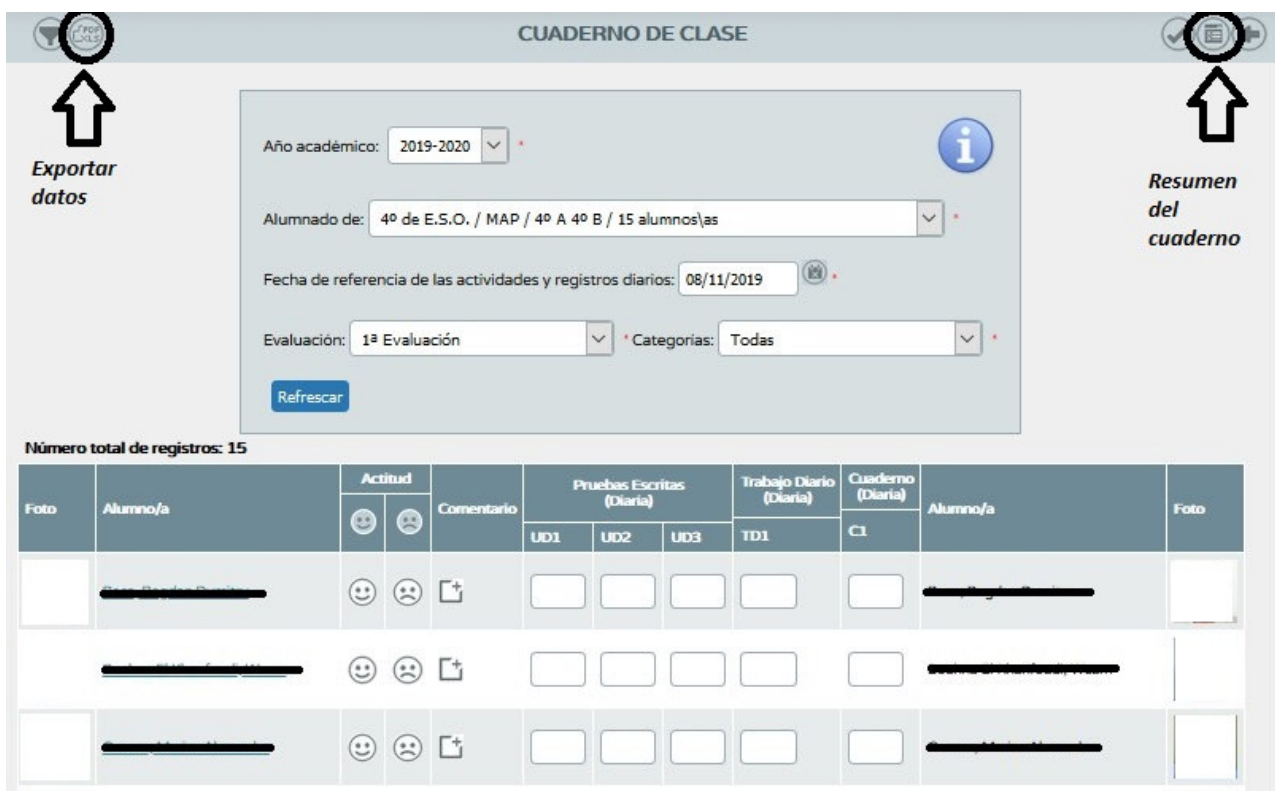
PDF XLS

CUADERNO DE CLASE

Exportar datos

Resumen del cuaderno

Año académico: 2019-2020 *

Alumnado de: 4º de E.S.O. / MAP / 4º A 4º B / 15 alumnos\as *

Fecha de referencia de las actividades y registros diarios: 08/11/2019 *

Evaluación: 1ª Evaluación * Categorias: Todas *

Refrescar

Número total de registros: 15

| Foto | Alumno/a | Actitud 😊 | Actitud ☹ | Comentario | Pruebas Escritas (Diaria) UD1 | Pruebas Escritas (Diaria) UD2 | Pruebas Escritas (Diaria) UD3 | Trabajo Diario (Diaria) TD1 | Cuaderno (Diaria) C1 | Alumno/a | Foto |
|---|---|---|---|---|---|---|---|---|---|---|---|
| | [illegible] | | | | | | | | | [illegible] | |
| | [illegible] | | | | | | | | | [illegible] | |
| | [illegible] | | | | | | | | | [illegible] | |